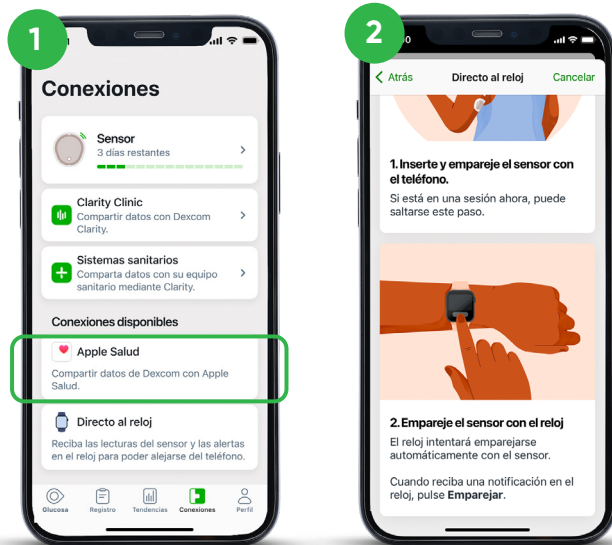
1

Conexiones

Sensor
3 días restantes

Clarity Clinic
Compartir datos con Dexcom Clarity.

Sistemas sanitarios
Comparta datos con su equipo sanitario mediante Clarity.

Conexiones disponibles

Apple Salud
Compartir datos de Dexcom con Apple Salud.

Directo al reloj
Reciba las lecturas del sensor y las alertas en el reloj para poder alejarse del teléfono.

Glucosa Registro Tendencias Conexiones Perfil

2

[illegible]0

Atrás Directo al reloj Cancelar

1. Inserte y empareje el sensor con el teléfono.
Si está en una sesión ahora, puede saltarse este paso.

2. Empareje el sensor con el reloj
El reloj intentará emparejarse automáticamente con el sensor.

Cuando reciba una notificación en el reloj, pulse Emparejar.